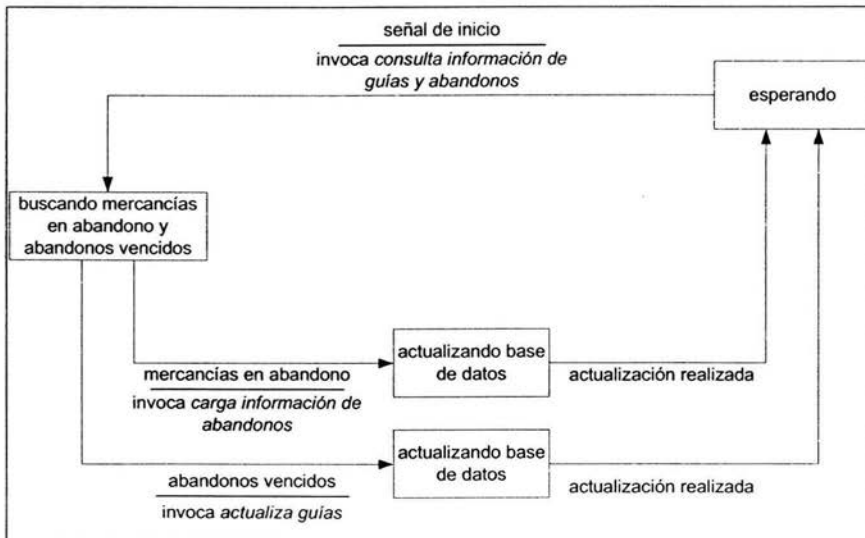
señal de inicio

invoca consulta información de guías y abandonos

esperando

buscando mercancías en abandono y abandonos vencidos

mercancías en abandono

invoca carga información de abandonos

actualizando base de datos

actualización realizada

abandonos vencidos

invoca actualiza guías

actualizando base de datos

actualización realizada